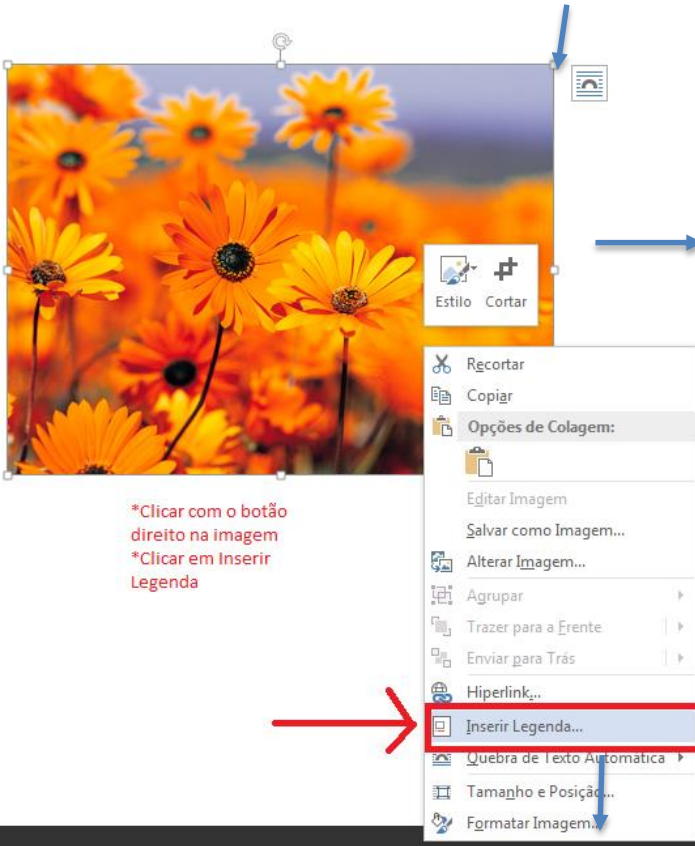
Estilo Cortar

Recortar
Copiar
Opções de Colagem:
Editar Imagem
Salvar como Imagem...
Alterar Imagem...
Agrupar
Trazer para a Frente
Enviar para Trás
Hiperlink...
Inserir Legenda...
Quebra de Texto Automática
Tamanho e Posição...
Formatar Imagem...

*Clicar com o botão direito na imagem
*Clicar em Inserir Legenda